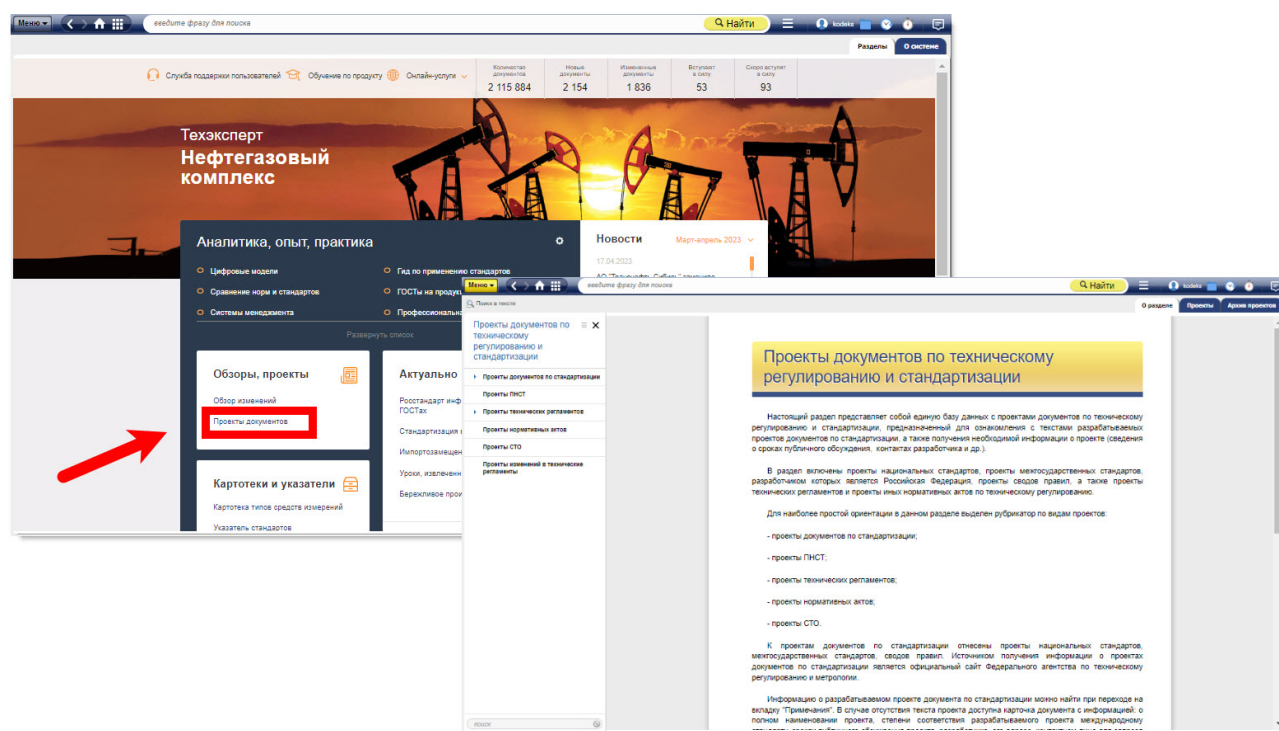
Меню
введите фразу для поиска
Найти
kodeks
Разделы
О системе

Служба поддержки пользователей
Обучение по продукту
Онлайн-услуги

| Количество документов | Новые документы | Измененные документы | Вступает в силу | Скоро вступят в силу |
|---|---|---|---|---|
| 2 115 884 | 2 154 | 1 836 | 53 | 93 |

Техэксперт
Нефтегазовый комплекс

Аналитика, опыт, практика
Цифровые модели
Сравнение норм и стандартов
Системы менеджмента
Гид по применению стандартов
ГОСТы на продук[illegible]
Профессиональн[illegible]
Развернуть список

Новости
Март-апрель 2023
17.04.2023
АО "Транснефть - Сибирь" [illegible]

Обзоры, проекты
Обзор изменений
Проекты документов

Актуально
Росстандарт инф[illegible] ГОСТах
Стандартизация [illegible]
Импортозамещен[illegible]
Уроки, извлечен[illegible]
Бережливое прои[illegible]

Картотеки и указатели
Картотека типов средств измерений
Указатель стандартов

Меню
введите фразу для поиска
Найти
kodeks
Поиск в тексте
О разделе
Проекты
Архив проектов

Проекты документов по техническому регулированию и стандартизации
Проекты документов по стандартизации
Проекты ПНСТ
Проекты технических регламентов
Проекты нормативных актов
Проекты СТО
Проекты изменений в технические регламенты
поиск

Проекты документов по техническому регулированию и стандартизации

Настоящий раздел представляет собой единую базу данных с проектами документов по техническому регулированию и стандартизации, предназначенный для ознакомления с текстами разрабатываемых проектов документов по стандартизации, а также получения необходимой информации о проекте (сведения о сроках публичного обсуждения, контактах разработчика и др.).

В раздел включены проекты национальных стандартов, проекты межгосударственных стандартов, разработчиком которых является Российская Федерация, проекты сводов правил, а также проекты технических регламентов и проекты иных нормативных актов по техническому регулированию.

Для наиболее простой ориентации в данном разделе выделен рубрикатор по видам проектов:

- проекты документов по стандартизации;

- проекты ПНСТ;

- проекты технических регламентов;

- проекты нормативных актов;

- проекты СТО.

К проектам документов по стандартизации отнесены проекты национальных стандартов, межгосударственных стандартов, сводов правил. Источником получения информации о проектах документов по стандартизации является официальный сайт Федерального агентства по техническому регулированию и метрологии.

Информацию о разрабатываемом проекте документа по стандартизации можно найти при переходе на вкладку "Примечания". В случае отсутствия текста проекта доступна карточка документа с информацией: о полном наименовании проекта, степени соответствия разрабатываемого проекта международному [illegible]